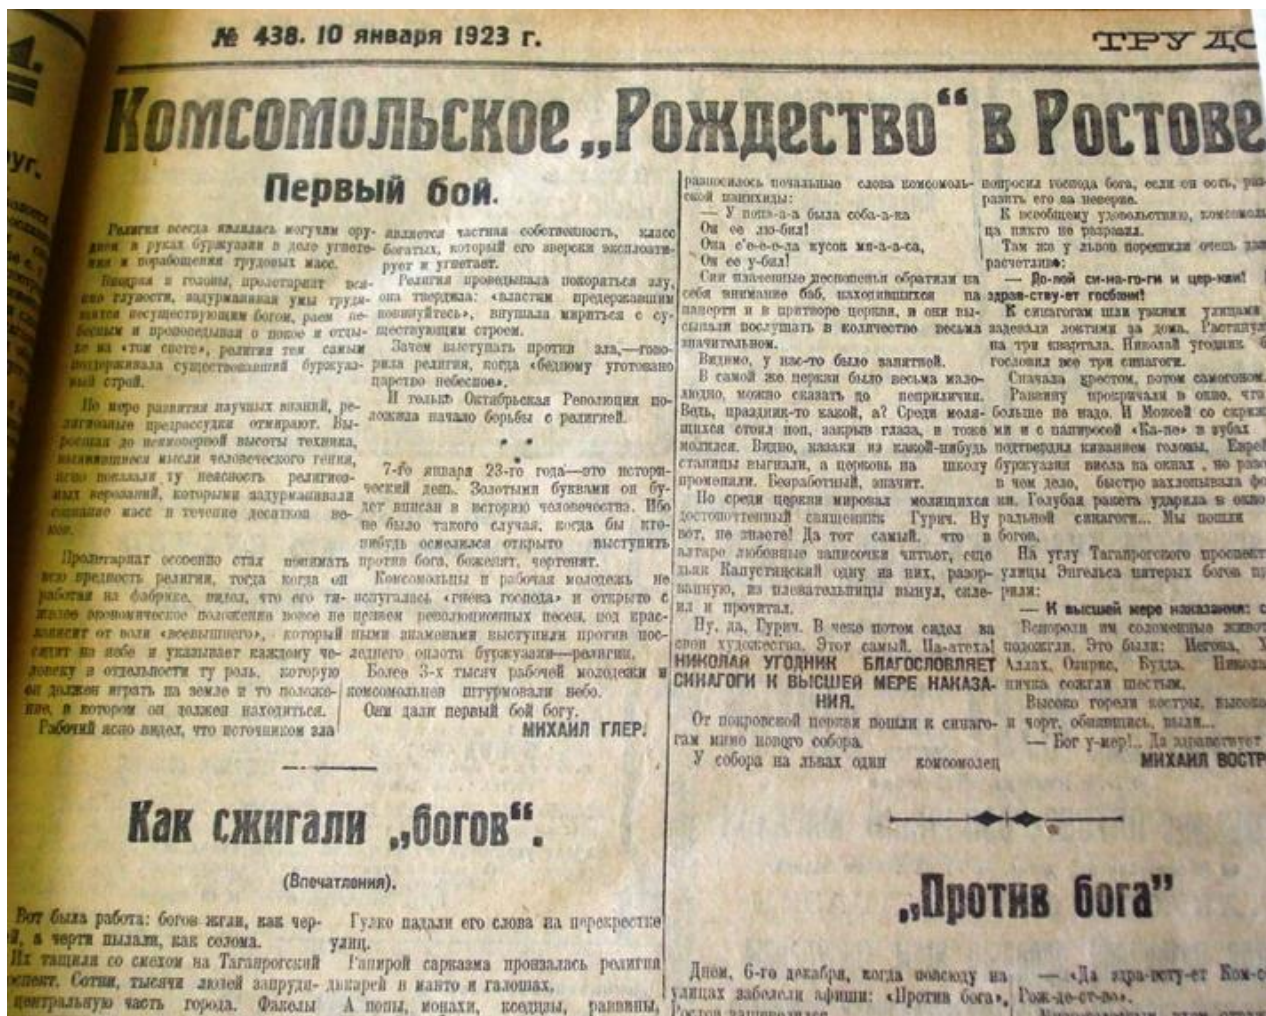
№ 438. 10 января 1923 г.

ТРУД

Комсомольское „Рождество" в Ростове

Первый бой.

Религия всегда являлась могучим орудием в руках буржуазии в деле угнетения и порабощения трудовых масс.

Внедряя в головы, пролетариат веками глупости, задурманивая умы трудящихся несуществующим богом, раем небесным и проповедывая о покое и отдыхе на «том свете», религия тем самым поддерживала существовавший буржуазный строй.

По мере развития научных знаний, религиозные предрассудки отмирают. Выросшая до невиданной высоты техника, высвободившая мысли человеческого гения, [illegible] показали ту неясность религиозных верований, которыми задурманивали сознание масс в течение десятков веков.

Пролетариат особенно стал понимать всю вредность религии, тогда когда он работал на фабрике, видел, что его тяжелое экономическое положение вовсе не зависит от воли «всевышнего», который сидит на небе и указывает каждому человеку в отдельности ту роль, которую он должен играть на земле и то положение, в котором он должен находиться.

Рабочий ясно видел, что источником зла является частная собственность, класс богатых, который его зверски эксплоатирует и угнетает.

Религия проповедывала покоряться злу, она твердила: «властям предержащим повинуйтесь», внушала мириться с существующим строем.

Зачем выступать против зла,—говорила религия, когда «бедному уготовано царство небесное».

И только Октябрьская Революция положила начало борьбы с религией.

• •

7-го января 23-го года—это исторический день. Золотыми буквами он будет вписан в историю человечества. Ибо не было такого случая, когда бы кто-нибудь осмелился открыто выступить против бога, божеств, чертенят.

Комсомольцы и рабочая молодежь не испугались «гнева господа» и открыто с целым рядом революционных песен, под красными знаменами выступили против последнего оплота буржуазии—религии.

Более 3-х тысяч рабочей молодежи и комсомольцев штурмовали небо.

Они дали первый бой богу.

МИХАИЛ ГЛЕР.

разносились начальные слова комсомольской панихиды:

— У попа-а-а была соба-а-ка

Он ее лю-била!

Она с'е-е-е-ла кусок мя-а-а-са,

Он ее у-бил!

Сии изысканные песнопения обратили на себя внимание баб, находившихся на паперти и в притворе церкви, и они высыпали послушать в количестве весьма значительном.

Видимо, у нас-то было занятней.

В самой же церкви было весьма малолюдно, можно сказать до неприличия. Ведь, праздник-то какой, а? Среди молящихся стоял поп, закрыв глаза, и тоже молился. Видно, казаки из какой-нибудь станицы выгнали, а церковь на школу променяли. Безработный, значит.

По среди церкви мирозал молящихся их достопочтенный священник Гурич. Ну вот, не знаете! Да тот самый, что в алтаре любовные записочки читает, еще дьяк Капустянский одну из них, разорванную, из плевательницы вынул, склеил и прочитал.

Ну, да, Гурич. В чем потом садел за свои художества. Этот самый. Па-атеха!

НИКОЛАЙ УГОДНИК БЛАГОСЛОВЛЯЕТ СИНАГОГИ К ВЫСШЕЙ МЕРЕ НАКАЗАНИЯ.

От покровской церкви пошли к синагогам мимо нового собора.

У собора на львах один комсомолец

вопросил господа бога, если он есть, поразить его на неверие.

К всеобщему удовольствию, комсомольца никто не поразил.

Там же у львов порешили очень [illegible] расчетливо:

— До-лой си-на-го-ги и цер-кви! Да здра-ству-ет гособин!

К синагогам шли узкими улицами, задевая локтями за дома. Растянулись на три квартала. Николай угодник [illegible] господин все три синагоги.

Сначала крестом, потом самогоном. Раввину прокричали в окно, что больше не надо. И Моисей со скрижалями и с папиросой «Ка-не» в зубах подтвердил кивнием головы. Еврейская буржуазия висела на окнах, но разве в чем дело, быстро захлопывала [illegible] раньше синагоги... Мы пошли в богов.

На углу Таганрогского проспекта улицы Энгельса интерных богов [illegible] рили:

— К высшей мере наказания: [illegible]

Вспороли их соломенные животы, подожгли. Это были: Иегова, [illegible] Аллах, Озирис, Будда, Никола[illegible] начисто сожгли шестом.

Высоко горели костры, высоко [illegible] и чорт, обнявшись, вылез...

— Бог у-мер!.. Да здравствует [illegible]

МИХАИЛ ВОСТР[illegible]

Как сжигали „богов".

(Впечатления).

Вот была работа: богов жгли, как черти, а черти пылали, как солома.

Их тащили со смехом на Таганрогский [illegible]спект. Сотни, тысячи людей запрудили центральную часть города. Факелы

Гулко падали его слова на перекрестке улиц.

Гапирой сарказма пронзалась религия дикарей в манто и галошах.

А попы, монахи, ксендзы, раввины,

„Против бога"

Днем, 6-го декабря, когда попу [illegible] на улицах забелели афиши: «Против бога», Ростов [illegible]

— «Да здра-вству-ет Ком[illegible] Рож-де-ст-во».